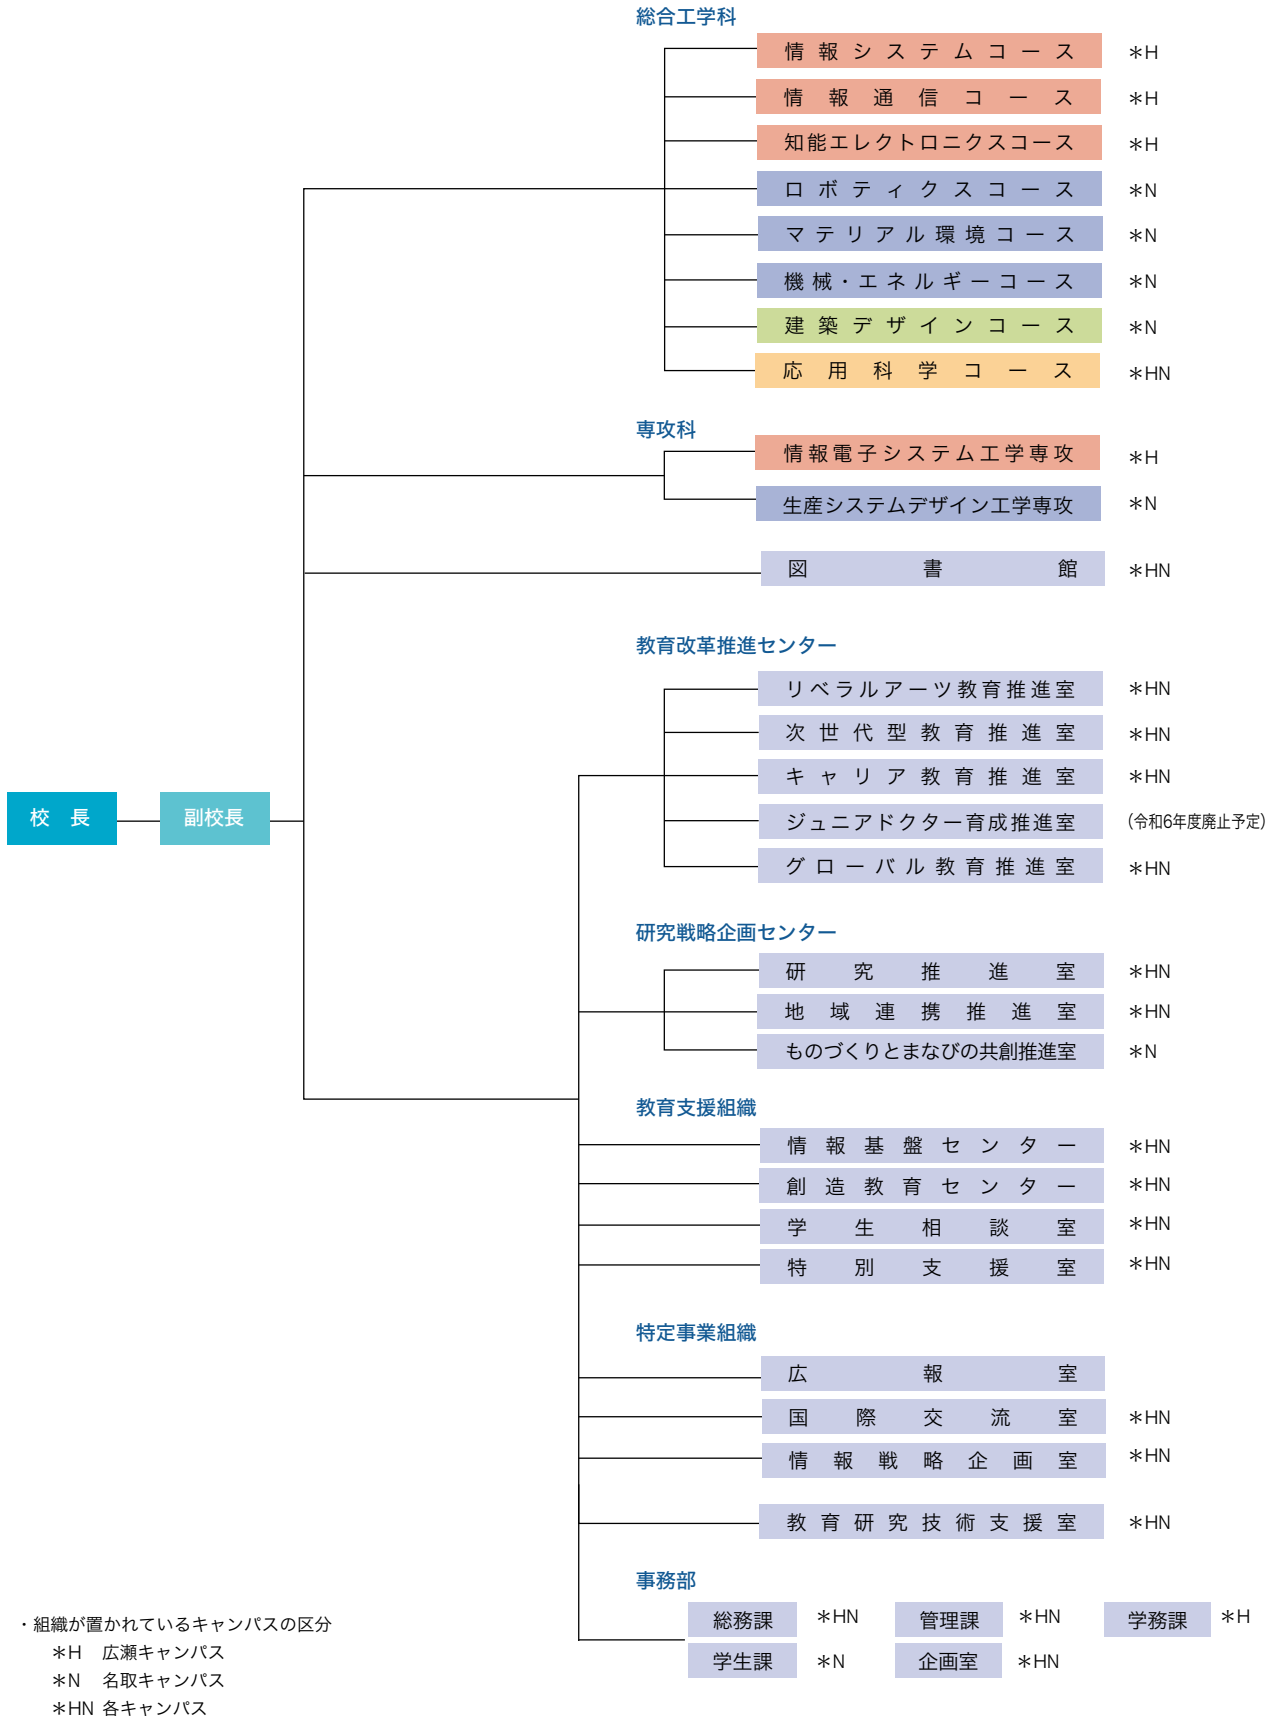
校 長

副校長

総合工学科

情報システムコース ＊H
情報通信コース ＊H
知能エレクトロニクスコース ＊H
ロボティクスコース ＊N
マテリアル環境コース ＊N
機械・エネルギーコース ＊N
建築デザインコース ＊N
応用科学コース ＊HN

専攻科

情報電子システム工学専攻 ＊H
生産システムデザイン工学専攻 ＊N

図書館 ＊HN

教育改革推進センター

リベラルアーツ教育推進室 ＊HN
次世代型教育推進室 ＊HN
キャリア教育推進室 ＊HN
ジュニアドクター育成推進室 （令和6年度廃止予定）
グローバル教育推進室 ＊HN

研究戦略企画センター

研究推進室 ＊HN
地域連携推進室 ＊HN
ものづくりとまなびの共創推進室 ＊N

教育支援組織

情報基盤センター ＊HN
創造教育センター ＊HN
学生相談室 ＊HN
特別支援室 ＊HN

特定事業組織

広報室
国際交流室 ＊HN
情報戦略企画室 ＊HN

教育研究技術支援室 ＊HN

事務部

総務課 ＊HN
管理課 ＊HN
学務課 ＊H
学生課 ＊N
企画室 ＊HN

・組織が置かれているキャンパスの区分
＊H 広瀬キャンパス
＊N 名取キャンパス
＊HN 各キャンパス